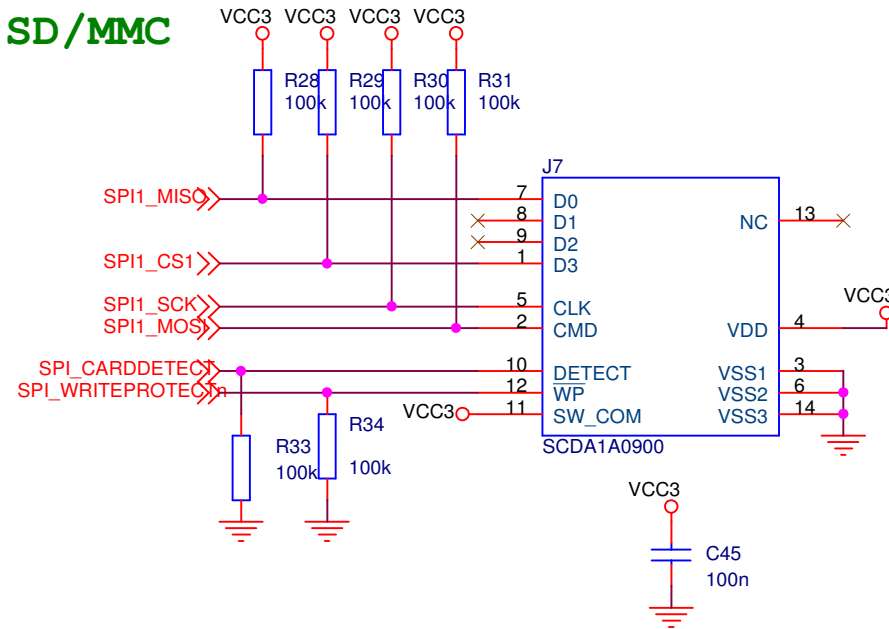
SD/MMC

VCC3 VCC3 VCC3 VCC3

R28 100k R29 100k R30 100k R31 100k

J7

SPI1_MISO
SPI1_CS1
SPI1_SCK
SPI1_MOSI
SPI_CARDDETECT
SPI_WRITEPROTECTn

7 D0
8 D1
9 D2
1 D3
5 CLK
2 CMD
10 $\overline{\text{DETECT}}$
12 $\overline{\text{WP}}$
11 SW_COM

NC 13
VDD 4
VSS1 3
VSS2 6
VSS3 14

VCC3

SCDA1A0900

VCC3

R33 100k
R34 100k

VCC3
C45
100n